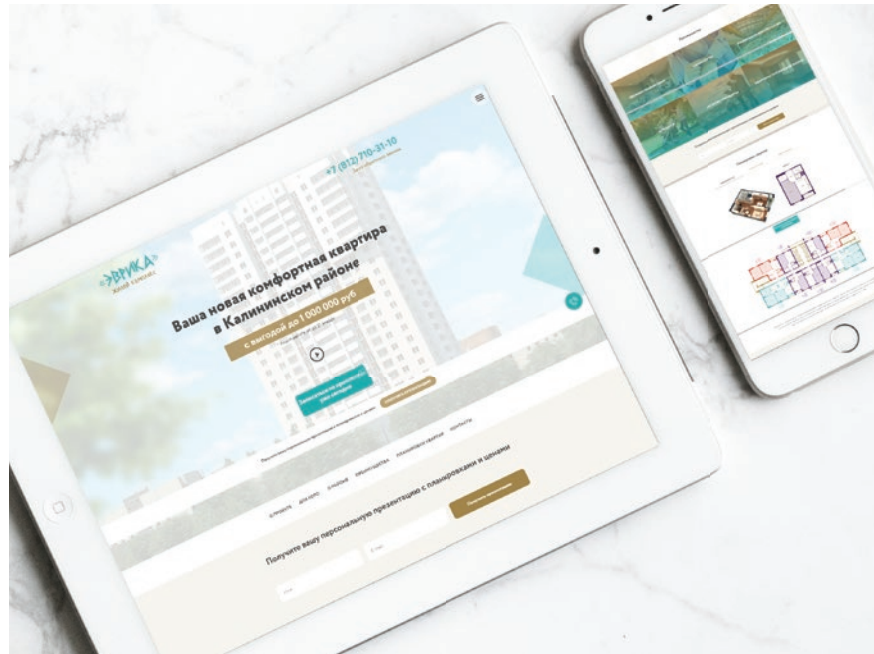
«ЭВРИКА»
жилой комплекс

+7 (812) 710-31-10

Ваша новая комфортная квартира в Калининском районе

с выгодой до 1 000 000 руб

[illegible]

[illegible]

О проекте
Для кого
О жилье
Инфраструктура
Планировки квартир
Контакты

Получите вашу персональную презентацию с планировками и ценами

Имя
E-mail
Получить презентацию